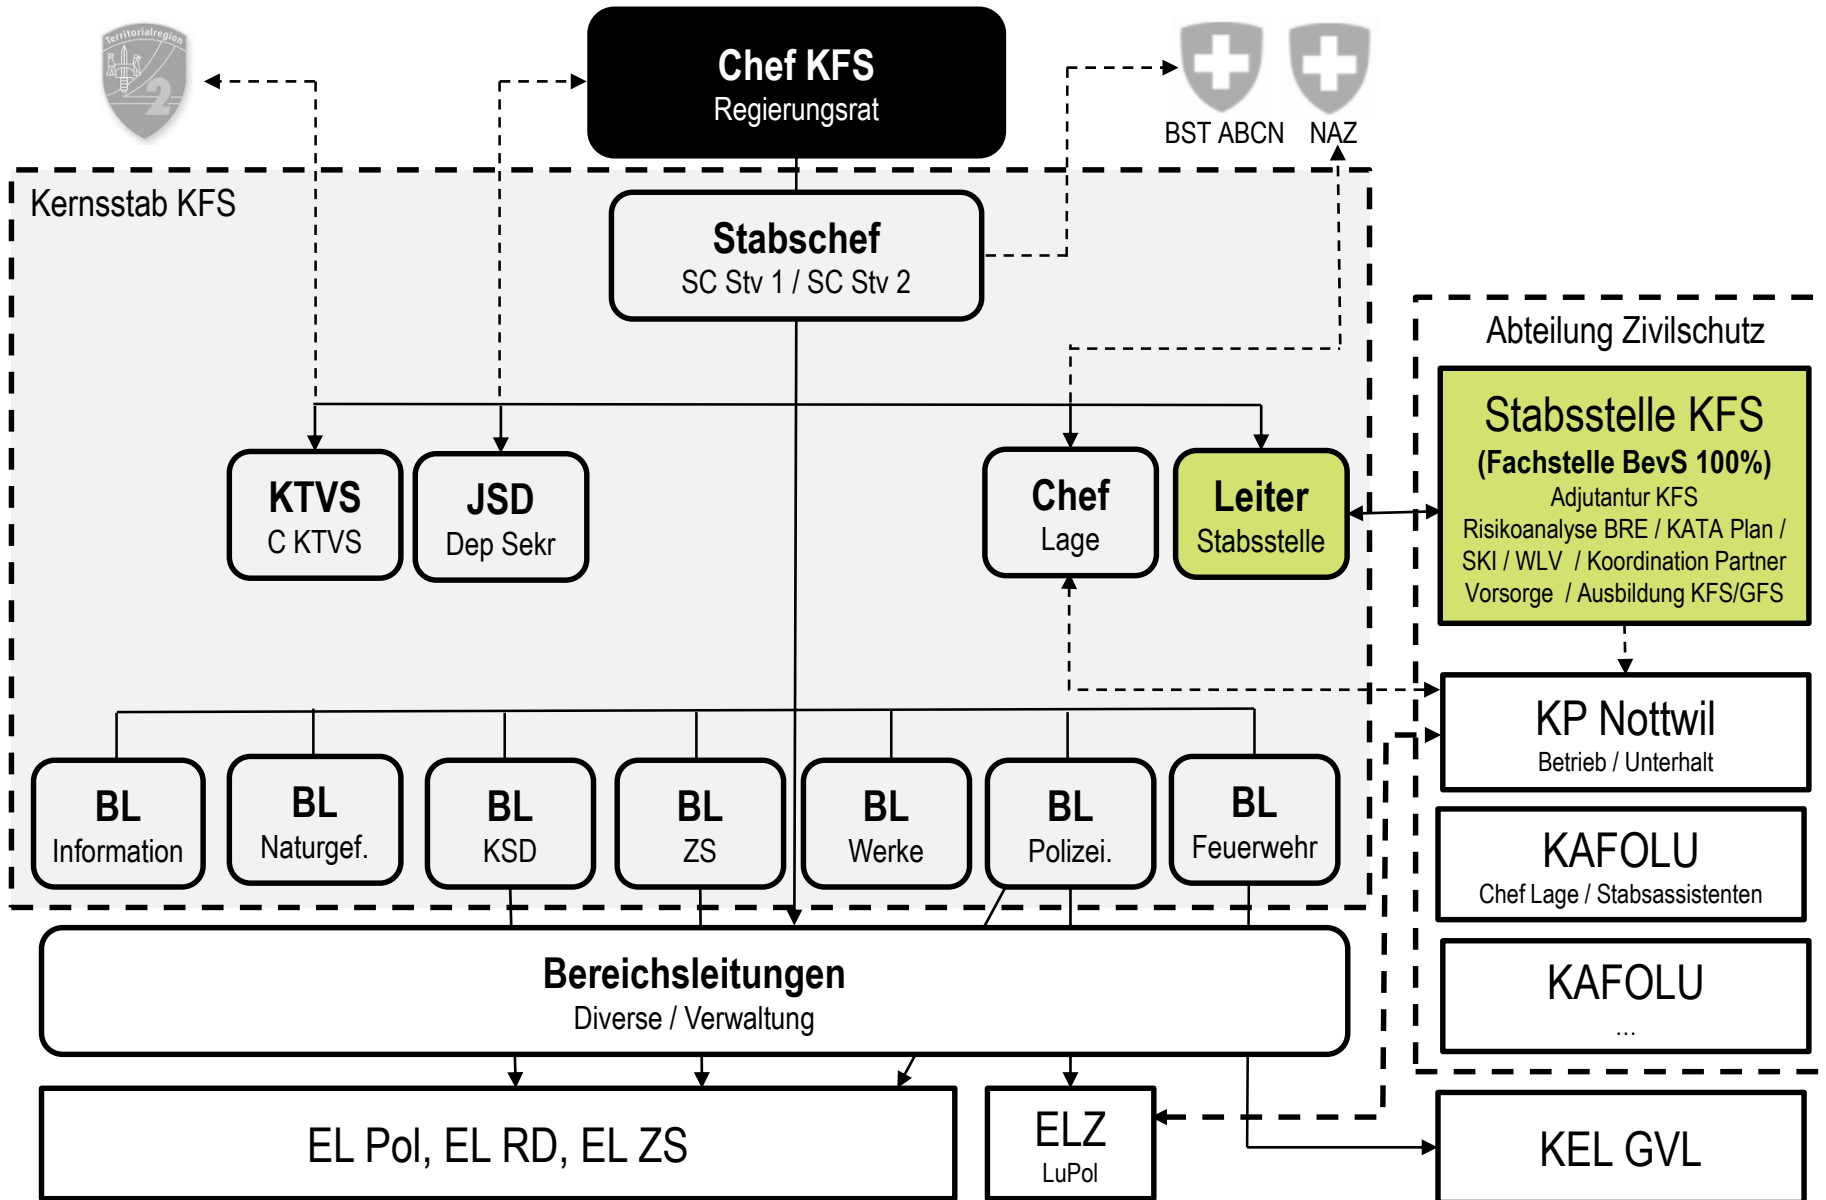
Territorialregion 2

Chef KFS
Regierungsrat

BST ABCN NAZ

Kernsstab KFS

Stabschef
SC Stv 1 / SC Stv 2

Abteilung Zivilschutz

Stabsstelle KFS
(Fachstelle BevS 100%)
Adjutantur KFS
Risikoanalyse BRE / KATA Plan / SKI / WLV / Koordination Partner Vorsorge / Ausbildung KFS/GFS

KTVS
C KTVS

JSD
Dep Sekr

Chef
Lage

Leiter
Stabsstelle

KP Nottwil
Betrieb / Unterhalt

BL
Information

BL
Naturgef.

BL
KSD

BL
ZS

BL
Werke

BL
Polizei.

BL
Feuerwehr

KAFOLU
Chef Lage / Stabsassistenten

Bereichsleitungen
Diverse / Verwaltung

KAFOLU
...

EL Pol, EL RD, EL ZS

ELZ
LuPol

KEL GVL